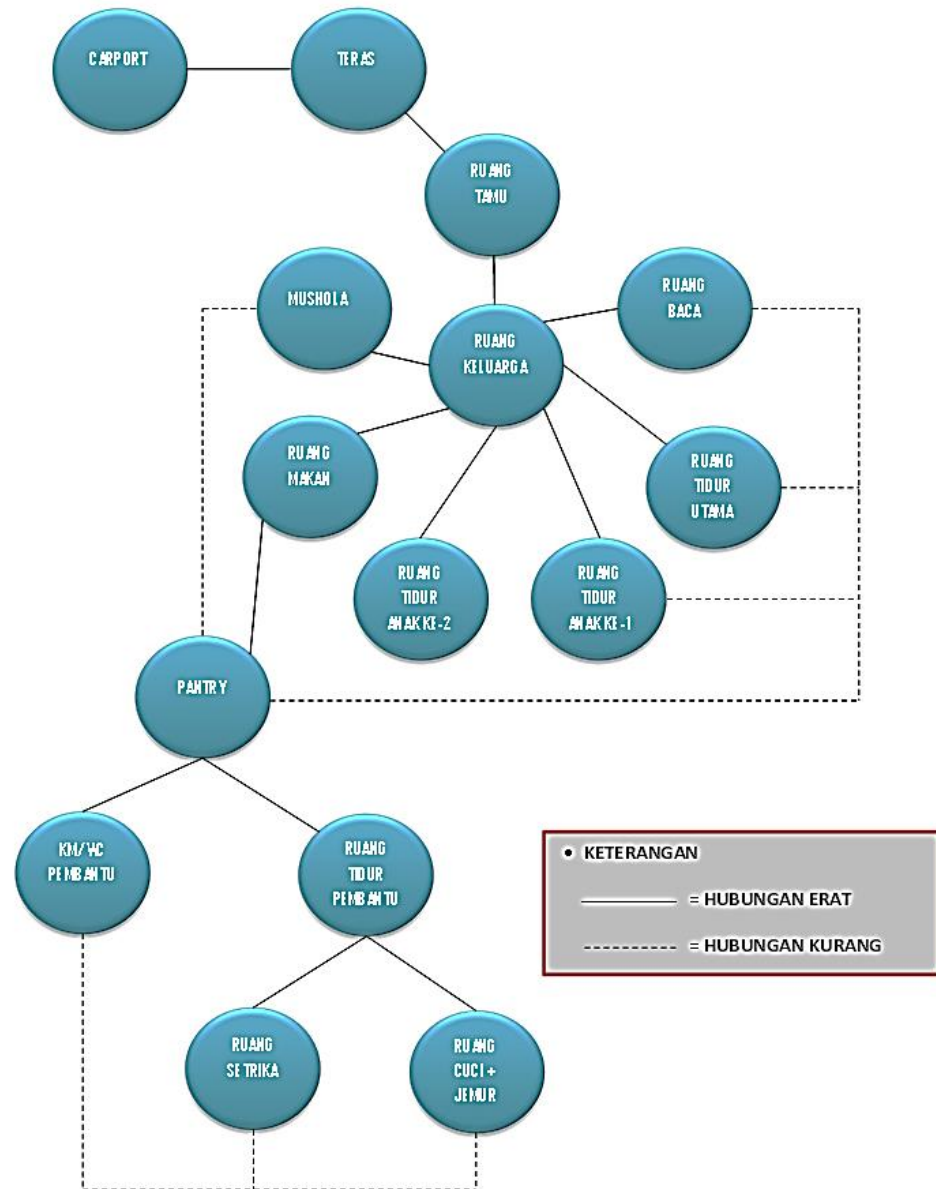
CARPORT

TERAS

RUANG TAMU

MUSHOLA

RUANG KELUARGA

RUANG BACA

RUANG MAKAN

RUANG TIDUR UTAMA

RUANG TIDUR ANAK KE-2

RUANG TIDUR ANAK KE-1

PANTRY

KM/WC PEMBANTU

RUANG TIDUR PEMBANTU

RUANG SETRIKA

RUANG CUCI + JEMUR

• KETERANGAN

= HUBUNGAN ERAT

= HUBUNGAN KURANG